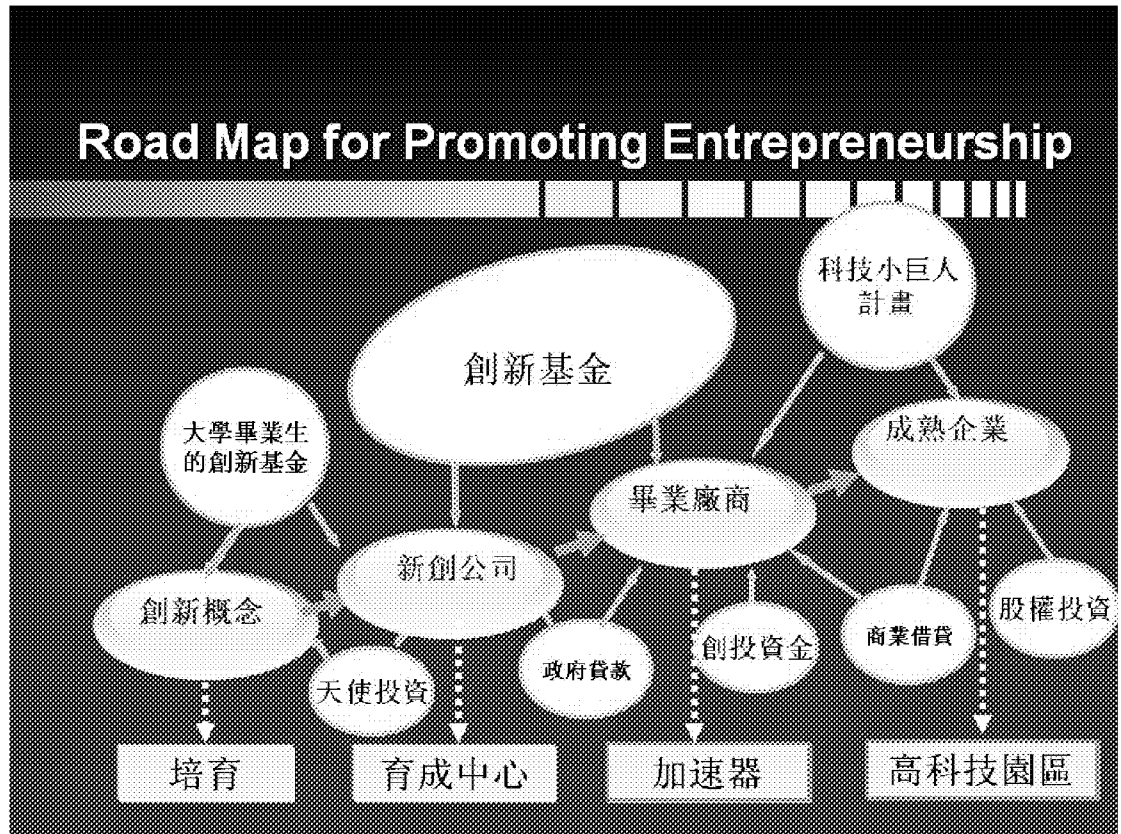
Road Map for Promoting Entrepreneurship

科技小巨人計畫

創新基金

大學畢業生的創新基金

成熟企業

畢業廠商

新創公司

創新概念

股權投資

商業借貸

創投資金

政府貸款

天使投資

培育

育成中心

加速器

高科技園區